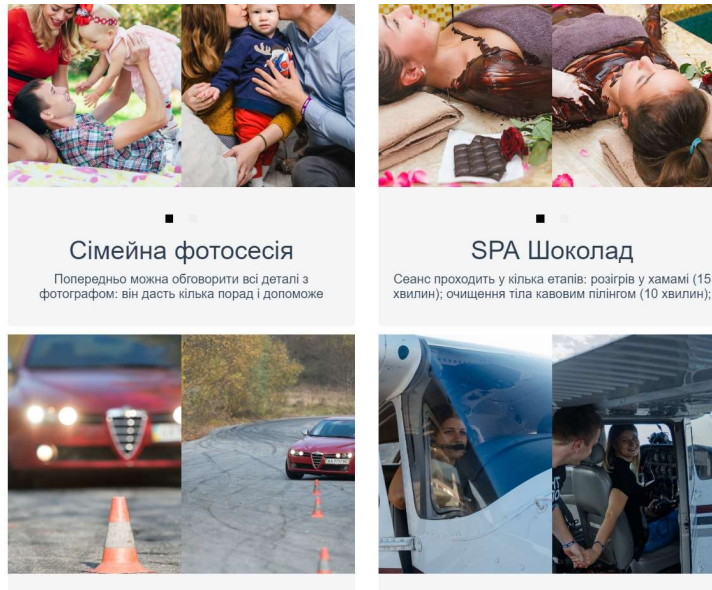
Сімейна фотосесія

Попередньо можна обговорити всі деталі з фотографом: він дасть кілька порад і допоможе

SPA Шоколад

Сеанс проходить у кілька етапів: розігрів у хамамі (15 хвилин); очищення тіла кавовим пілінгом (10 хвилин);